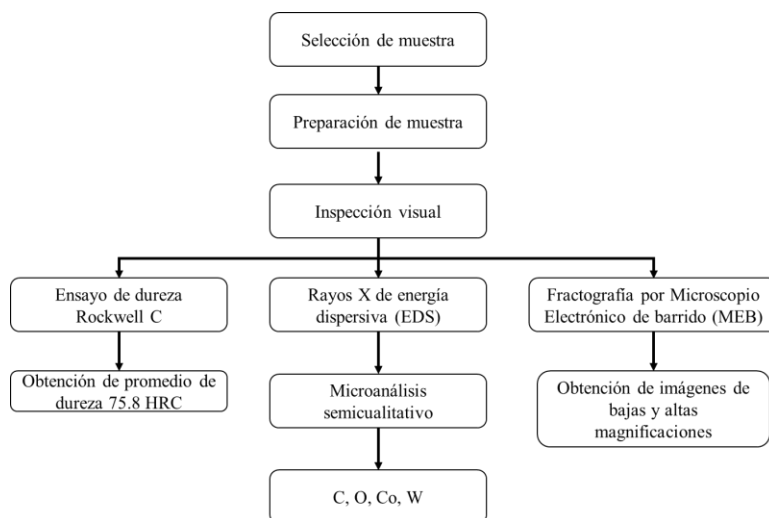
Selección de muestra

Preparación de muestra

Inspección visual

Ensayo de dureza Rockwell C

Obtención de promedio de dureza 75.8 HRC

Rayos X de energía dispersiva (EDS)

Microanálisis semicualitativo

C, O, Co, W

Fractografía por Microscopio Electrónico de barrido (MEB)

Obtención de imágenes de bajas y altas magnificaciones